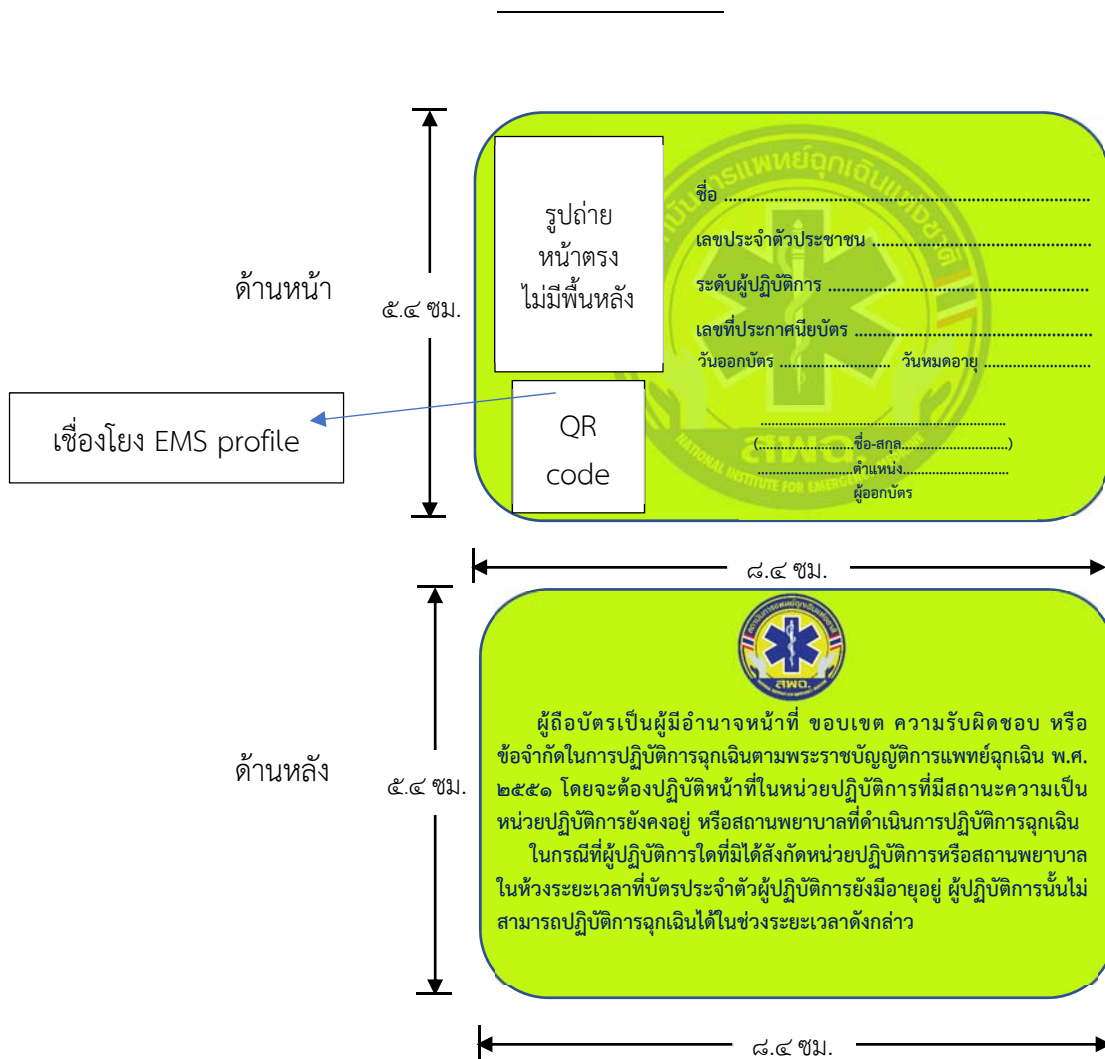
ด้านหน้า

๕.๔ ซม.

รูปถ่าย หน้าตรง ไม่มีพื้นหลัง

ชื่อ .................................................................

เลขประจำตัวประชาชน ...........................................

ระดับผู้ปฏิบัติการ ..................................................

เลขที่ประกาศนียบัตร .............................................

วันออกบัตร ........................... วันหมดอายุ ...........................

QR code

เชื่องโยง EMS profile

...........................................................

(...........................ชื่อ-สกุล...........................)

...........................ตำแหน่ง...........................

ผู้ออกบัตร

๘.๔ ซม.

ด้านหลัง

๕.๔ ซม.

สพฉ.

ผู้ถือบัตรเป็นผู้มีอำนาจหน้าที่ ขอบเขต ความรับผิดชอบ หรือข้อจำกัดในการปฏิบัติการฉุกเฉินตามพระราชบัญญัติการแพทย์ฉุกเฉิน พ.ศ. ๒๕๕๑ โดยจะต้องปฏิบัติหน้าที่ในหน่วยปฏิบัติการที่มีสถานะความเป็นหน่วยปฏิบัติการยังคงอยู่ หรือสถานพยาบาลที่ดำเนินการปฏิบัติการฉุกเฉิน

ในกรณีที่ผู้ปฏิบัติการใดที่มิได้สังกัดหน่วยปฏิบัติการหรือสถานพยาบาลในห้วงระยะเวลาที่บัตรประจำตัวผู้ปฏิบัติการยังมีอายุอยู่ ผู้ปฏิบัติการนั้นไม่สามารถปฏิบัติการฉุกเฉินได้ในช่วงระยะเวลาดังกล่าว

๘.๔ ซม.